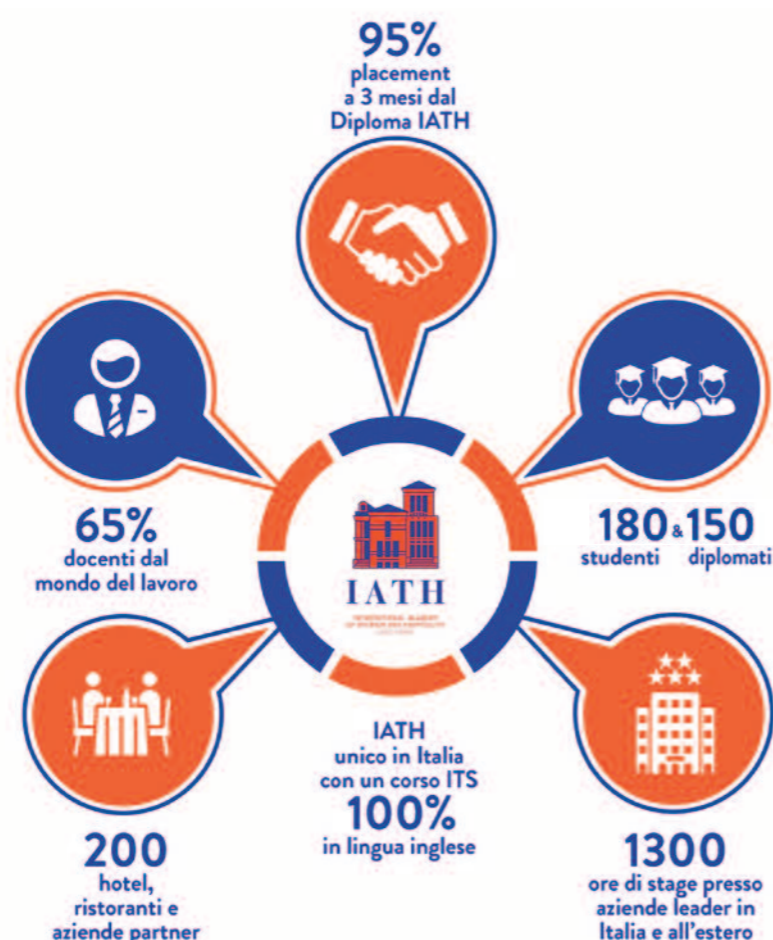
95%
placement
a 3 mesi dal
Diploma IATH

65%
docenti dal
mondo del lavoro

IATH

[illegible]

180 & 150
studenti diplomati

IATH
unico in Italia
con un corso ITS
100%
in lingua inglese

200
hotel,
ristoranti e
aziende partner

1300
ore di stage presso
aziende leader in
Italia e all'estero